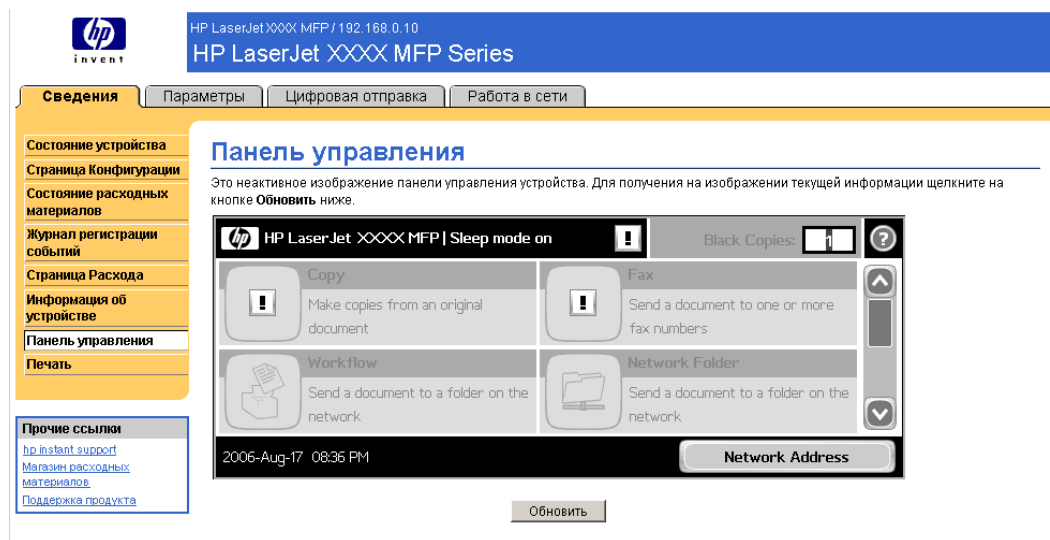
hp
invent

HP LaserJet XXXX MFP / 192.168.0.10
HP LaserJet XXXX MFP Series

Сведения | Параметры | Цифровая отправка | Работа в сети

Состояние устройства
Страница Конфигурации
Состояние расходных материалов
Журнал регистрации событий
Страница Расхода
Информация об устройстве
Панель управления
Печать

Прочие ссылки
hp instant support
Магазин расходных материалов
Поддержка продукта

Панель управления

Это неактивное изображение панели управления устройства. Для получения на изображении текущей информации щелкните на кнопке **Обновить** ниже.

HP LaserJet XXXX MFP | Sleep mode on
Black Copies: 1
?

Copy
Make copies from an original document

Fax
Send a document to one or more fax numbers

Workflow
Send a document to a folder on the network

Network Folder
Send a document to a folder on the network

2006-Aug-17 08:36 PM
Network Address

Обновить